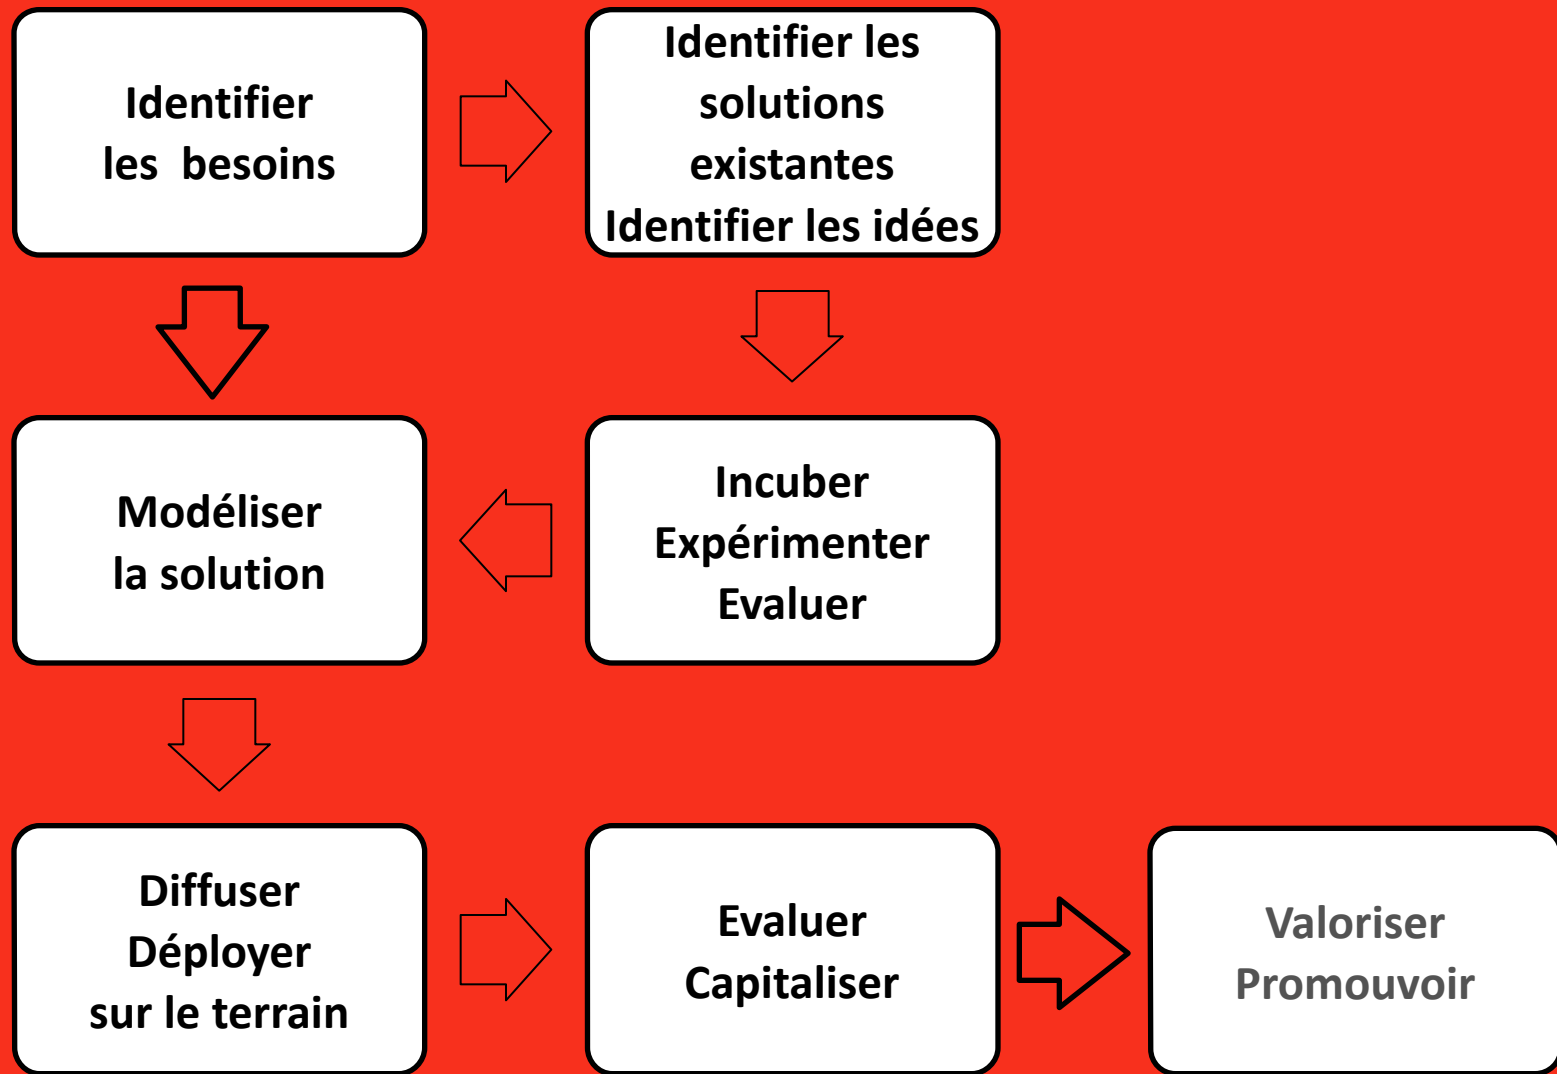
Identifier les besoins

Identifier les solutions existantes
Identifier les idées

Modéliser la solution

Incuber
Expérimenter
Evaluer

Diffuser
Déployer
sur le terrain

Evaluer
Capitaliser

Valoriser
Promouvoir